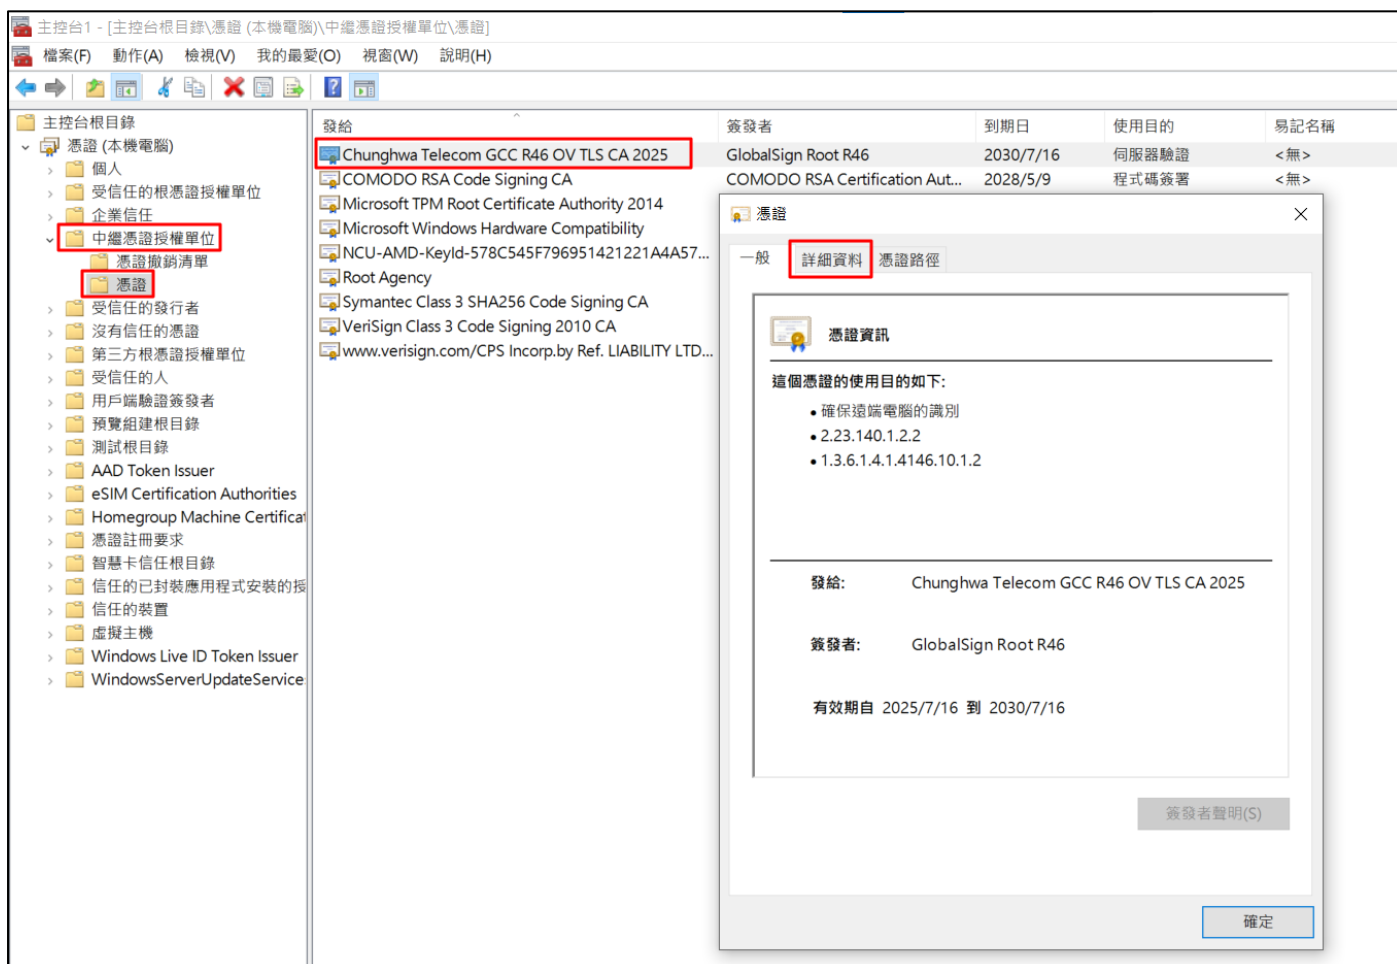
主控台1 - [主控台根目錄\憑證 (本機電腦)\中繼憑證授權單位\憑證]

檔案(F) 動作(A) 檢視(V) 我的最愛(O) 視窗(W) 說明(H)

主控台根目錄
憑證 (本機電腦)
個人
受信任的根憑證授權單位
企業信任
中繼憑證授權單位
憑證撤銷清單
憑證
受信任的發行者
沒有信任的憑證
第三方根憑證授權單位
受信任的人
用戶端驗證簽發者
預覽組建根目錄
測試根目錄
AAD Token Issuer
eSIM Certification Authorities
Homegroup Machine Certificat
憑證註冊要求
智慧卡信任根目錄
信任的已封裝應用程式安裝的授
信任的裝置
虛擬主機
Windows Live ID Token Issuer
WindowsServerUpdateService

| 發給 | 簽發者 | 到期日 | 使用目的 | 易記名稱 |
|---|---|---|---|---|
| Chunghwa Telecom GCC R46 OV TLS CA 2025 | GlobalSign Root R46 | 2030/7/16 | 伺服器驗證 | <無> |
| COMODO RSA Code Signing CA | COMODO RSA Certification Aut... | 2028/5/9 | 程式碼簽署 | <無> |
| Microsoft TPM Root Certificate Authority 2014 | | | | |
| Microsoft Windows Hardware Compatibility | | | | |
| NCU-AMD-KeyId-578C545F796951421221A4A57... | | | | |
| Root Agency | | | | |
| Symantec Class 3 SHA256 Code Signing CA | | | | |
| VeriSign Class 3 Code Signing 2010 CA | | | | |
| www.verisign.com/CPS Incorp.by Ref. LIABILITY LTD... | | | | |

憑證

一般 詳細資料 憑證路徑

憑證資訊

這個憑證的使用目的如下:
• 確保遠端電腦的識別
• 2.23.140.1.2.2
• 1.3.6.1.4.1.4146.10.1.2

發給: Chunghwa Telecom GCC R46 OV TLS CA 2025

簽發者: GlobalSign Root R46

有效期自 2025/7/16 到 2030/7/16

簽發者聲明(S)

確定